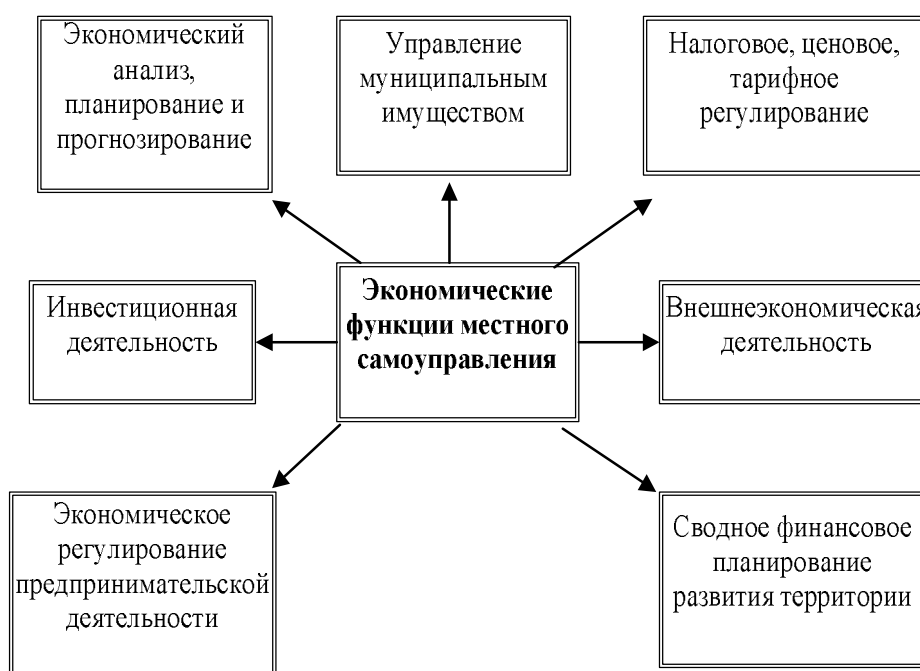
Экономический анализ, планирование и прогнозирование

Управление муниципальным имуществом

Налоговое, ценовое, тарифное регулирование

Инвестиционная деятельность

Экономические функции местного самоуправления

Внешнеэкономическая деятельность

Экономическое регулирование предпринимательской деятельности

Сводное финансовое планирование развития территории